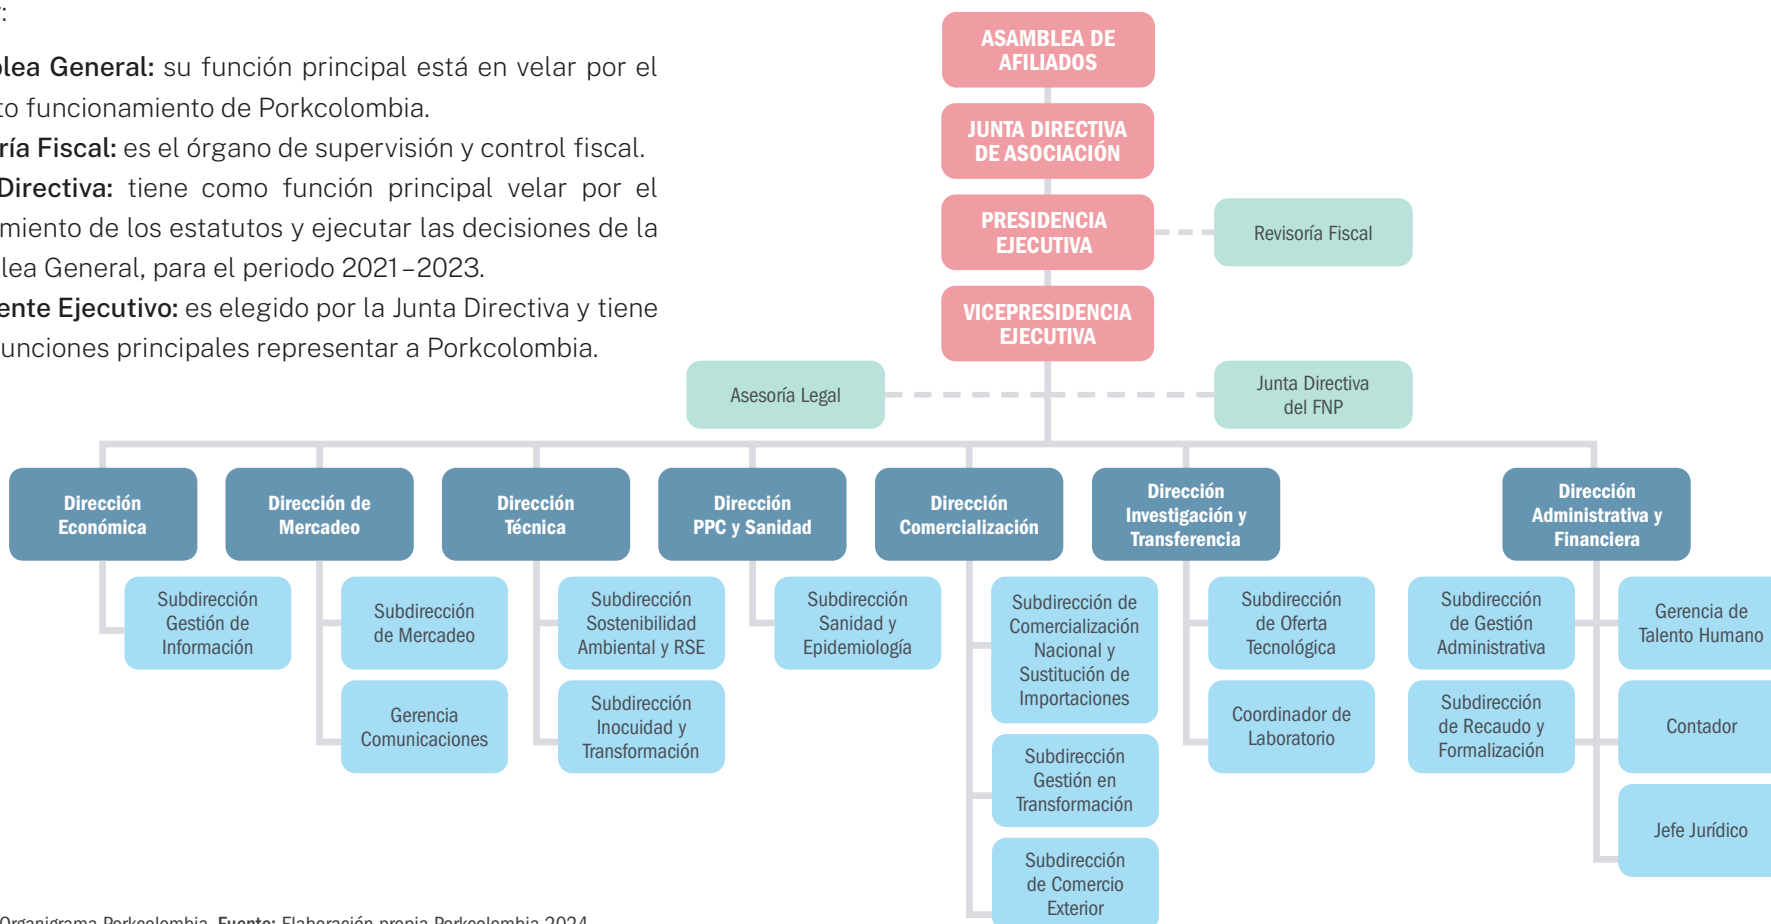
:

lea General: su función principal está en velar por el to funcionamiento de Porkcolombia.
ría Fiscal: es el órgano de supervisión y control fiscal.
Directiva: tiene como función principal velar por el miento de los estatutos y ejecutar las decisiones de la lea General, para el periodo 2021–2023.
ente Ejecutivo: es elegido por la Junta Directiva y tiene unciones principales representar a Porkcolombia.

ASAMBLEA DE AFILIADOS
JUNTA DIRECTIVA DE ASOCIACIÓN
PRESIDENCIA EJECUTIVA
Revisoría Fiscal
VICEPRESIDENCIA EJECUTIVA
Asesoría Legal
Junta Directiva del FNP

Dirección Económica
Subdirección Gestión de Información

Dirección de Mercadeo
Subdirección de Mercadeo
Gerencia Comunicaciones

Dirección Técnica
Subdirección Sostenibilidad Ambiental y RSE
Subdirección Inocuidad y Transformación

Dirección PPC y Sanidad
Subdirección Sanidad y Epidemiología

Dirección Comercialización
Subdirección de Comercialización Nacional y Sustitución de Importaciones
Subdirección Gestión en Transformación
Subdirección de Comercio Exterior

Dirección Investigación y Transferencia
Subdirección de Oferta Tecnológica
Coordinador de Laboratorio

Dirección Administrativa y Financiera
Subdirección de Gestión Administrativa
Subdirección de Recaudo y Formalización
Gerencia de Talento Humano
Contador
Jefe Jurídico

Organigrama Porkcolombia. Fuente: Elaboración propia Porkcolombia 2024